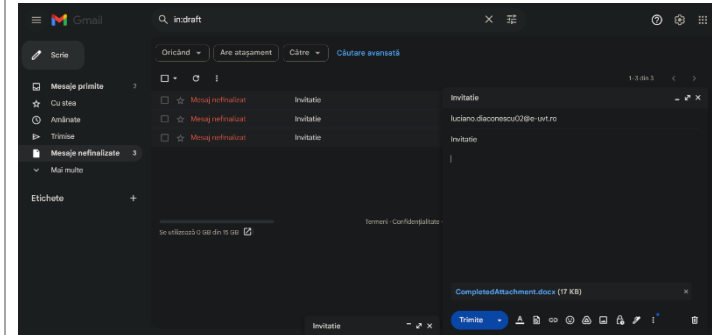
Gmail

in:draft

Scrie

Mesaje primite 2
Cu stea
Amânate
Trimise
Mesaje nefinalizate 3
Mai multe

Etichete +

Oricând ▾ Are atașament Către ▾ Căutare avansată

1-3 din 3

Mesaj nefinalizat Invitatie
Mesaj nefinalizat Invitatie
Mesaj nefinalizat Invitatie

Se utilizează 0 GB din 15 GB

Termeni · Confidențialitate

Invitatie

luciano.diaconescu02@e-uvt.ro

Invitatie

CompletedAttachment.docx (17 KB)

Trimite

Invitatie